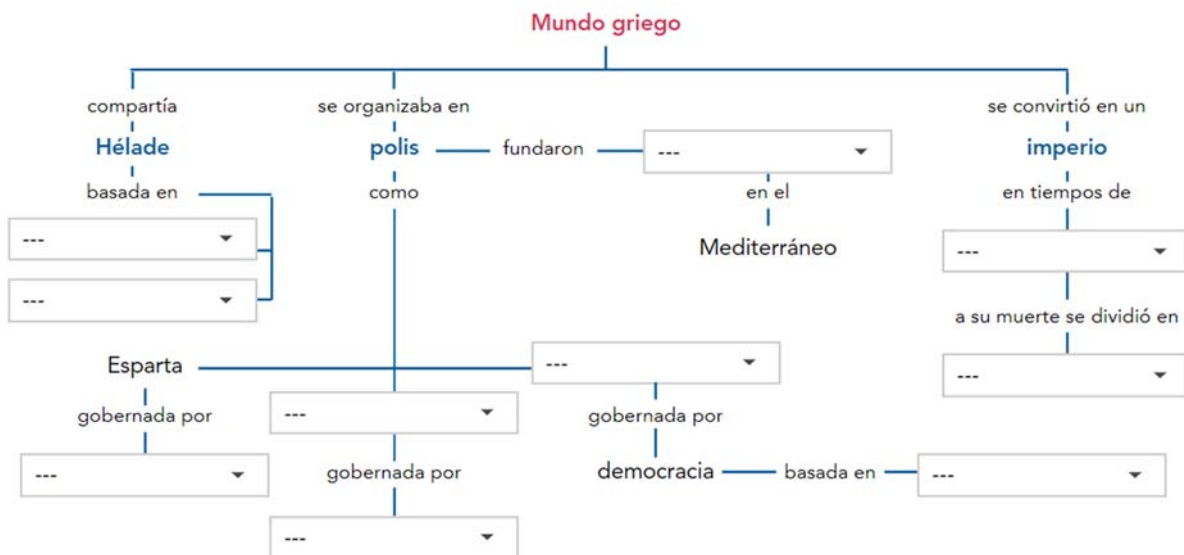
Mundo griego

compartía
Hélade
basada en
---
---

se organizaba en
polis
como

fundaron
---
en el
Mediterráneo

se convirtió en un
imperio
en tiempos de
---
a su muerte se dividió en
---

Esparta
gobernada por
---

---
gobernada por
---

---
gobernada por
democracia
basada en
---